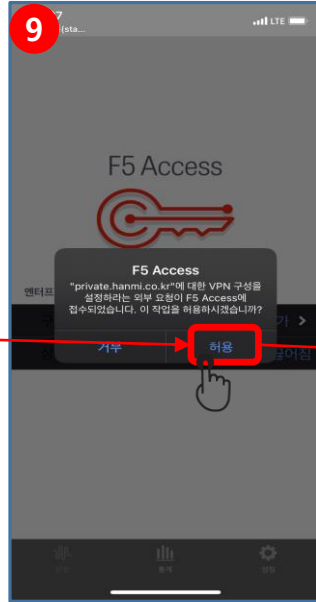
9

7

(sta...

LTE

F5 Access

F5 Access

"private.hanmi.co.kr"에 대한 VPN 구성을 설정하라는 외부 요청이 F5 Access에 접수되었습니다. 이 작업을 허용하시겠습니까?

거부

허용

엔터프

기 >

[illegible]

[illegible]

통계

설정